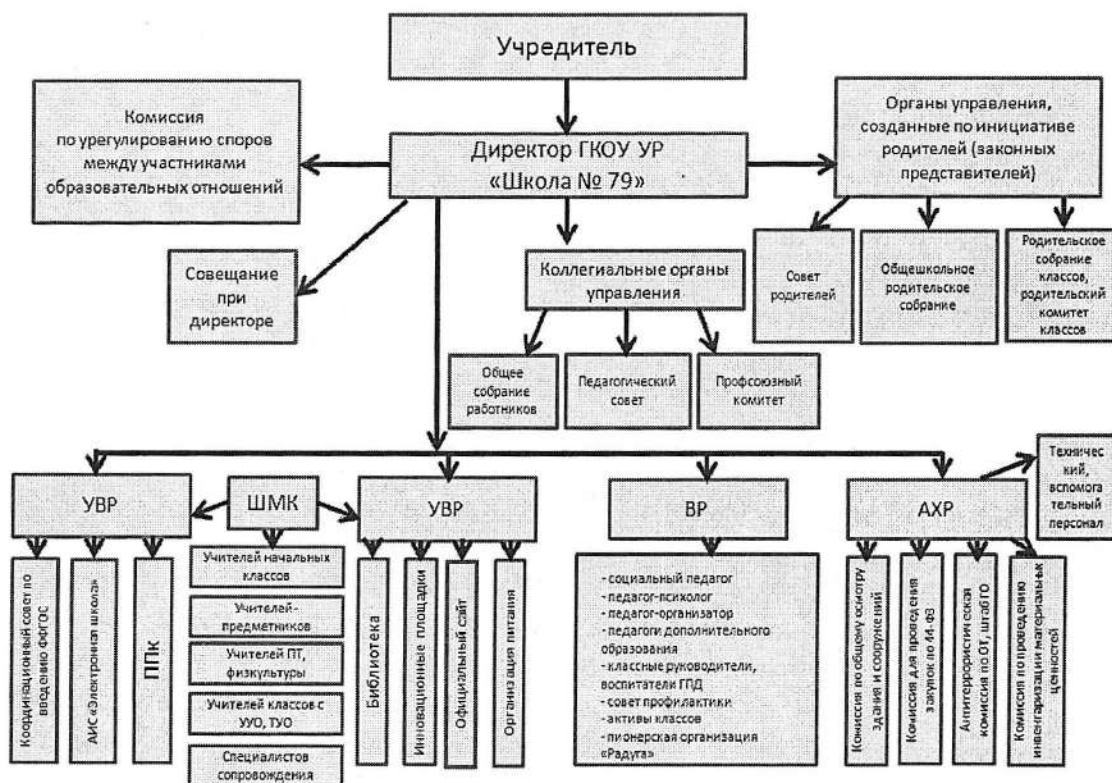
Учредитель

Комиссия по урегулированию споров между участниками образовательных отношений

Директор ГКОУ УР «Школа № 79»

Органы управления, созданные по инициативе родителей (законных представителей)

Совет родителей

Общешкольное родительское собрание

Родительское собрание классов, родительский комитет классов

Совещание при директоре

Коллегиальные органы управления

Общее собрание работников

Педагогический совет

Профсоюзный комитет

УВР

Координационный совет по введению ФГОС

АИС «Электронная школа»

ППк

ШМК

Учителей начальных классов

Учителей-предметников

Учителей ПТ, физкультуры

Учителей классов с УУО, ТУО

Специалистов сопровождения

УВР

Библиотека

Инновационные площадки

Официальный сайт

Организация питания

ВР

- социальный педагог
- педагог-психолог
- педагог-организатор
- педагоги дополнительного образования
- классные руководители, воспитатели ГПД
- совет профилактики
- активы классов
- пионерская организация «Радуга»

АХР

Технический, вспомогательный персонал

Комиссия по общему осмотру здания и сооружений

Комиссия для проведения закупок по 44-ФЗ

Антитеррористическая комиссия по ОТ, штаб ГО

Комиссия по проведению инвентаризации материальных ценностей